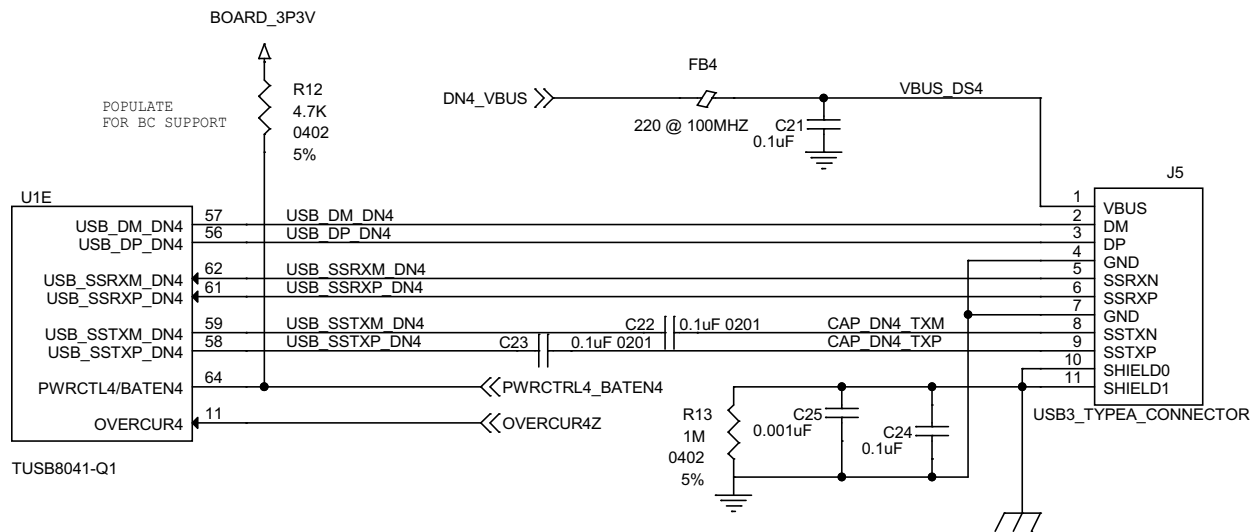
BOARD_3P3V

R12
4.7K
0402
5%

POPULATE
FOR BC SUPPORT

DN4_VBUS

FB4

220 @ 100MHZ

C21
0.1uF

VBUS_DS4

J5

U1E

USB_DM_DN4
USB_DP_DN4
USB_SSRXM_DN4
USB_SSRXP_DN4
USB_SSTXM_DN4
USB_SSTXP_DN4
PWRCTL4/BATEN4
OVERCUR4

TUSB8041-Q1

57
56
62
61
59
58
64
11

USB_DM_DN4
USB_DP_DN4
USB_SSRXM_DN4
USB_SSRXP_DN4
USB_SSTXM_DN4
USB_SSTXP_DN4

C22
0.1uF 0201

C23
0.1uF 0201

CAP_DN4_TXM
CAP_DN4_TXP

PWRCTRL4_BATEN4
OVERCUR4Z

1
2
3
4
5
6
7
8
9
10
11

VBUS
DM
DP
GND
SSRXN
SSRXP
GND
SSTXN
SSTXP
SHIELD0
SHIELD1

USB3_TYPEA_CONNECTOR

R13
1M
0402
5%

C25
0.001uF

C24
0.1uF